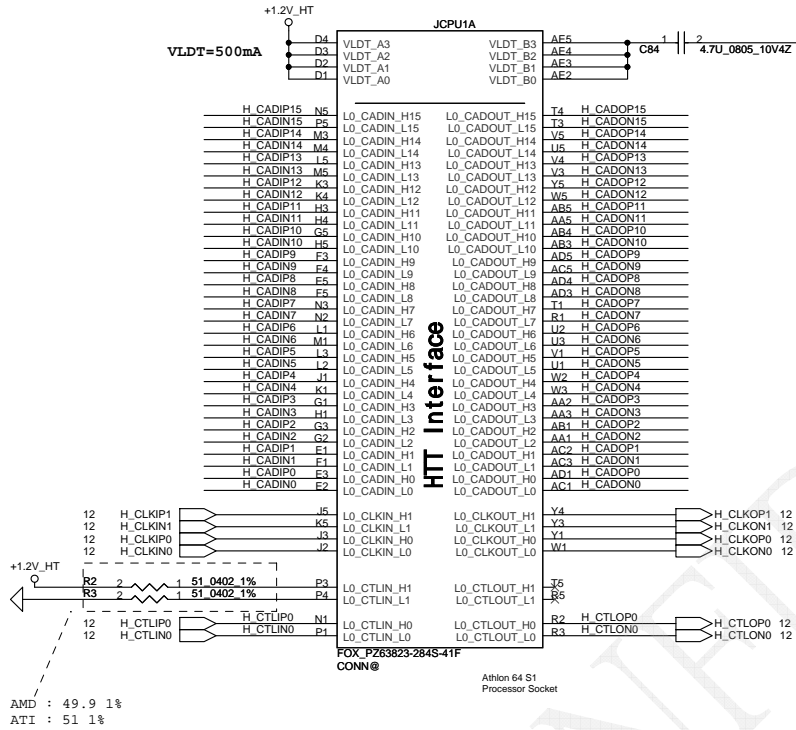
+1.2V_HT

JCPU1A

VLDT=500mA

D4 VLDT_A3
D3 VLDT_A2
D2 VLDT_A1
D1 VLDT_A0

VLDT_B3 AE5
VLDT_B2 AF4
VLDT_B1 AE3
VLDT_B0 AE2

C84
1 2
4.7U_0805_10V4Z

H_CADIP15 N5 L0_CADIN_H15
H_CADIN15 P5 L0_CADIN_L15
H_CADIP14 M3 L0_CADIN_H14
H_CADIN14 M4 L0_CADIN_L14
H_CADIP13 L5 L0_CADIN_H13
H_CADIN13 M5 L0_CADIN_L13
H_CADIP12 K3 L0_CADIN_H12
H_CADIN12 K4 L0_CADIN_L12
H_CADIP11 H3 L0_CADIN_H11
H_CADIN11 H4 L0_CADIN_L11
H_CADIP10 G5 L0_CADIN_H10
H_CADIN10 H5 L0_CADIN_L10
H_CADIP9 F3 L0_CADIN_H9
H_CADIN9 F4 L0_CADIN_L9
H_CADIP8 E5 L0_CADIN_H8
H_CADIN8 F5 L0_CADIN_L8
H_CADIP7 N3 L0_CADIN_H7
H_CADIN7 N2 L0_CADIN_L7
H_CADIP6 L1 L0_CADIN_H6
H_CADIN6 M1 L0_CADIN_L6
H_CADIP5 L3 L0_CADIN_H5
H_CADIN5 L2 L0_CADIN_L5
H_CADIP4 J1 L0_CADIN_H4
H_CADIN4 K1 L0_CADIN_L4
H_CADIP3 G1 L0_CADIN_H3
H_CADIN3 H1 L0_CADIN_L3
H_CADIP2 G3 L0_CADIN_H2
H_CADIN2 G2 L0_CADIN_L2
H_CADIP1 E1 L0_CADIN_H1
H_CADIN1 F1 L0_CADIN_L1
H_CADIP0 E3 L0_CADIN_H0
H_CADIN0 E2 L0_CADIN_L0

L0_CADOUT_H15 T4 H_CADOP15
L0_CADOUT_L15 T3 H_CADON15
L0_CADOUT_H14 V5 H_CADOP14
L0_CADOUT_L14 U5 H_CADON14
L0_CADOUT_H13 V4 H_CADOP13
L0_CADOUT_L13 V3 H_CADON13
L0_CADOUT_H12 Y5 H_CADOP12
L0_CADOUT_L12 W5 H_CADON12
L0_CADOUT_H11 AB5 H_CADOP11
L0_CADOUT_L11 AA5 H_CADON11
L0_CADOUT_H10 AB4 H_CADOP10
L0_CADOUT_L10 AB3 H_CADON10
L0_CADOUT_H9 AD5 H_CADOP9
L0_CADOUT_L9 AC5 H_CADON9
L0_CADOUT_H8 AD4 H_CADOP8
L0_CADOUT_L8 AD3 H_CADON8
L0_CADOUT_H7 T1 H_CADOP7
L0_CADOUT_L7 R1 H_CADON7
L0_CADOUT_H6 U2 H_CADOP6
L0_CADOUT_L6 U3 H_CADON6
L0_CADOUT_H5 V1 H_CADOP5
L0_CADOUT_L5 U1 H_CADON5
L0_CADOUT_H4 W2 H_CADOP4
L0_CADOUT_L4 W3 H_CADON4
L0_CADOUT_H3 AA2 H_CADOP3
L0_CADOUT_L3 AA3 H_CADON3
L0_CADOUT_H2 AB1 H_CADOP2
L0_CADOUT_L2 AA1 H_CADON2
L0_CADOUT_H1 AC2 H_CADOP1
L0_CADOUT_L1 AC3 H_CADON1
L0_CADOUT_H0 AD1 H_CADOP0
L0_CADOUT_L0 AC1 H_CADON0

HTT Interface

12 H_CLKIP1 J5 L0_CLKIN_H1
12 H_CLKIN1 K5 L0_CLKIN_L1
12 H_CLKIP0 J3 L0_CLKIN_H0
12 H_CLKIN0 J2 L0_CLKIN_L0

L0_CLKOUT_H1 Y4 H_CLKOP1 12
L0_CLKOUT_L1 Y3 H_CLKON1 12
L0_CLKOUT_H0 Y1 H_CLKOP0 12
L0_CLKOUT_L0 W1 H_CLKON0 12

+1.2V_HT
R2 2 1 51_0402_1% P3 L0_CTLIN_H1
R3 2 1 51_0402_1% P4 L0_CTLIN_L1
12 H_CTLIP0 H_CTLIP0 N1 L0_CTLIN_H0
12 H_CTLIN0 H_CTLIN0 P1 L0_CTLIN_L0

L0_CTLOUT_H1 T5
L0_CTLOUT_L1 R5
L0_CTLOUT_H0 R2 H_CTLOP0 H_CTLOP0 12
L0_CTLOUT_L0 R3 H_CTLON0 H_CTLON0 12

FOX_PZ63823-284S-41F
CONN@

Athlon 64 S1
Processor Socket

AMD : 49.9 1%
ATI : 51 1%